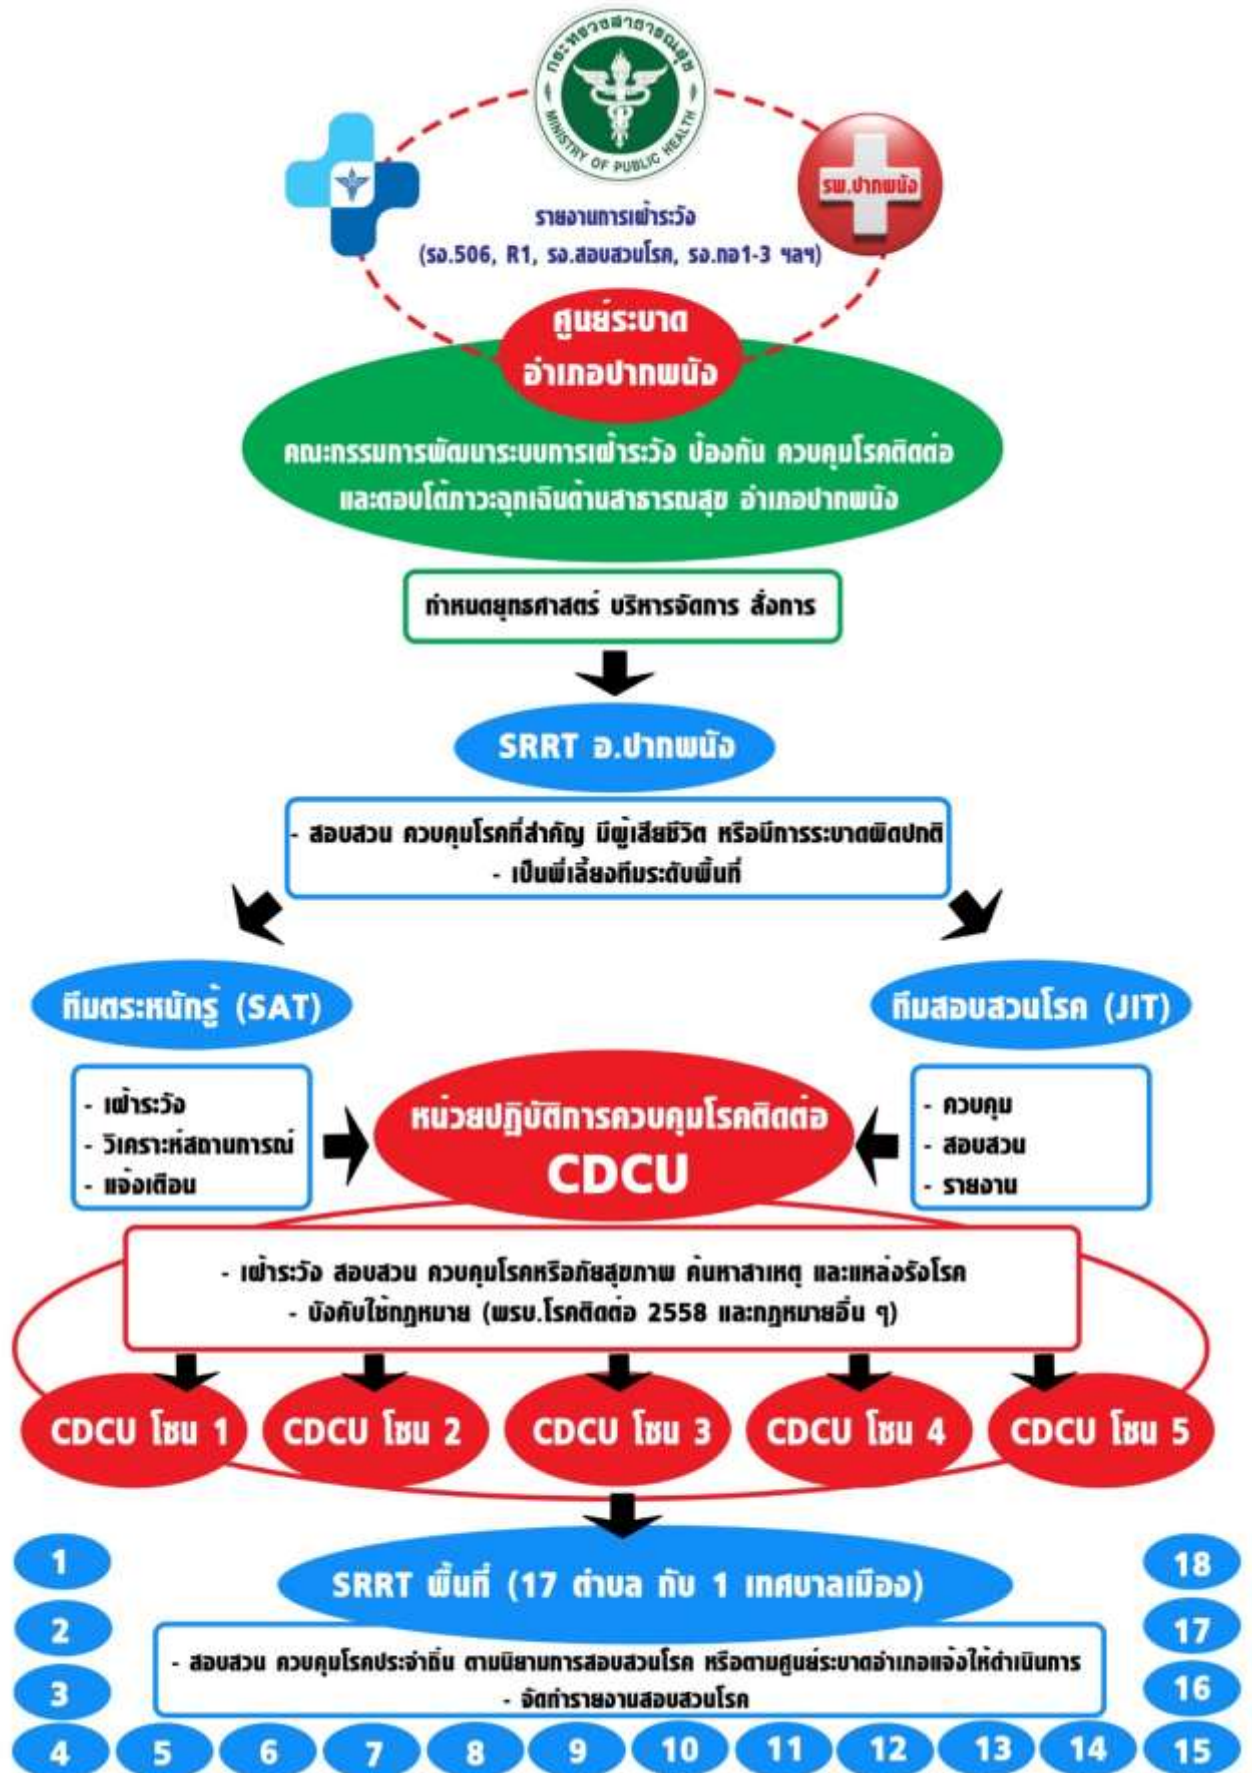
กระทรวงสาธารณสุข
MINISTRY OF PUBLIC HEALTH

รพ.ปากพนัง

รายงานการเฝ้าระวัง
(รง.506, R1, รง.สอบสวนโรค, รง.กอ1-3 ฯลฯ)

ศูนย์ระบาด
อำเภอปากพนัง

คณะกรรมการพัฒนาระบบการเฝ้าระวัง ป้องกัน ควบคุมโรคติดต่อ และตอบโต้ภาวะฉุกเฉินด้านสาธารณสุข อำเภอปากพนัง

กำหนดยุทธศาสตร์ บริหารจัดการ สั่งการ

SRRT อ.ปากพนัง

- สอบสวน ควบคุมโรคที่สำคัญ มีผู้เสียชีวิต หรือมีการระบาดผิดปกติ
- เป็นพี่เลี้ยงทีมระดับพื้นที่

ทีมตระหนักรู้ (SAT)

ทีมสอบสวนโรค (JIT)

- เฝ้าระวัง
- วิเคราะห์สถานการณ์
- แจ้งเตือน

หน่วยปฏิบัติการควบคุมโรคติดต่อ
CDCU

- ควบคุม
- สอบสวน
- รายงาน

- เฝ้าระวัง สอบสวน ควบคุมโรคหรือภัยสุขภาพ ค้นหาสาเหตุ และแหล่งรังโรค
- บังคับใช้กฎหมาย (พรบ.โรคติดต่อ 2558 และกฎหมายอื่น ๆ)

CDCU โซน 1
CDCU โซน 2
CDCU โซน 3
CDCU โซน 4
CDCU โซน 5

SRRT พื้นที่ (17 ตำบล กับ 1 เทศบาลเมือง)

- สอบสวน ควบคุมโรคประจำถิ่น ตามนิยามการสอบสวนโรค หรือตามศูนย์ระบาดอำเภอแจ้งให้ดำเนินการ
- จัดทำรายงานสอบสวนโรค

1
2
3
4
5
6
7
8
9
10
11
12
13
14
15
16
17
18